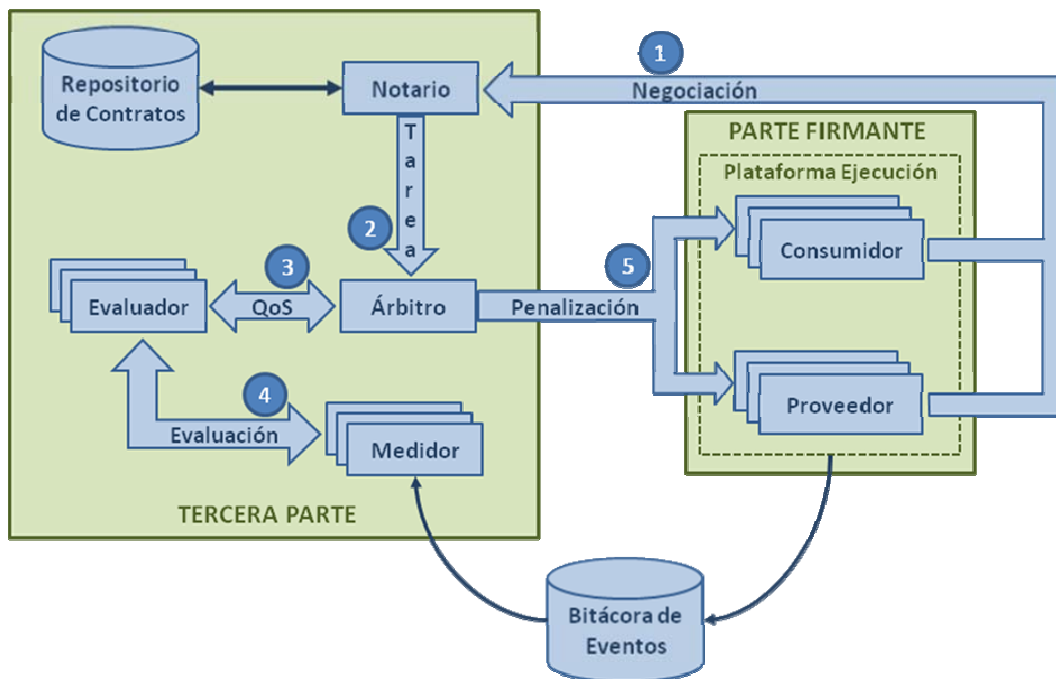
Repositorio de Contratos

Notario

1

Negociación

Tarea

PARTE FIRMANTE

Plataforma Ejecución

2

3

5

Consumidor

Evaluador

QoS

Árbitro

Penalización

4

Proveedor

Evaluación

Medidor

TERCERA PARTE

Bitácora de Eventos